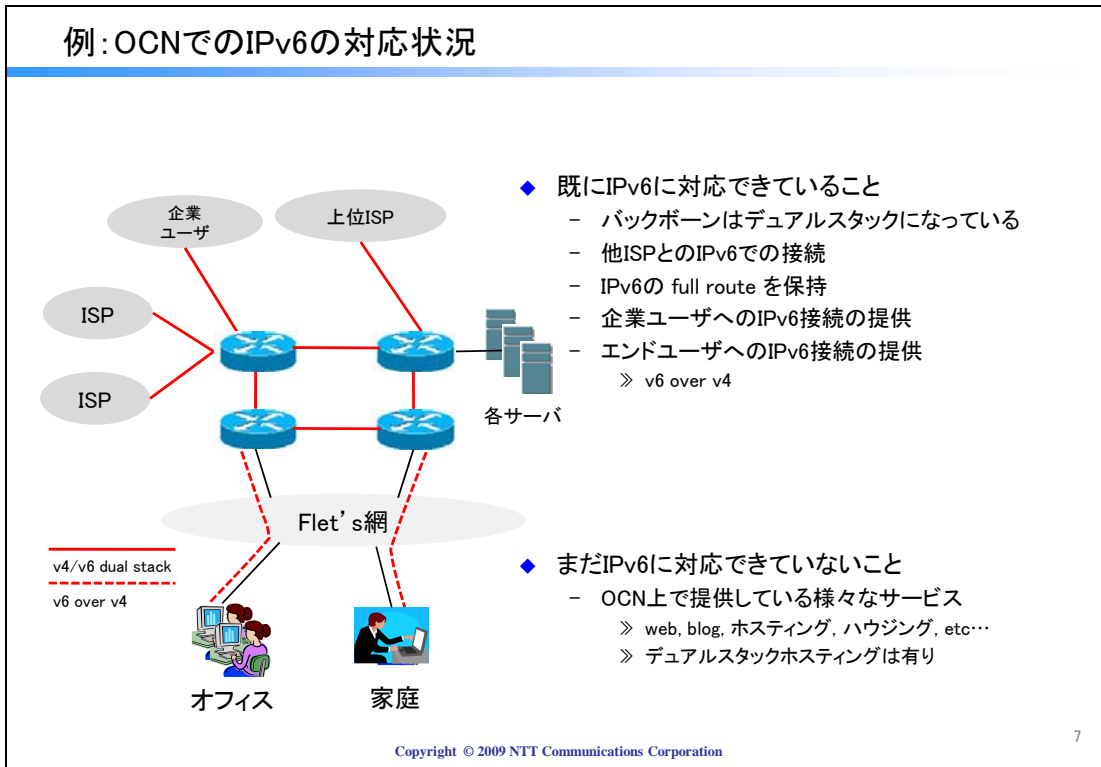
例:OCNでのIPv6の対応状況

企業ユーザ

上位ISP

ISP

ISP

各サーバ

Flet's網

v4/v6 dual stack

v6 over v4

オフィス

家庭

◆ 既にIPv6に対応できていること
– バックボーンはデュアルスタックになっている
– 他ISPとのIPv6での接続
– IPv6の full route を保持
– 企業ユーザへのIPv6接続の提供
– エンドユーザへのIPv6接続の提供
≫ v6 over v4

◆ まだIPv6に対応できていないこと
– OCN上で提供している様々なサービス
≫ web, blog, ホスティング, ハウジング, etc…
≫ デュアルスタックホスティングは有り

7

Copyright © 2009 NTT Communications Corporation